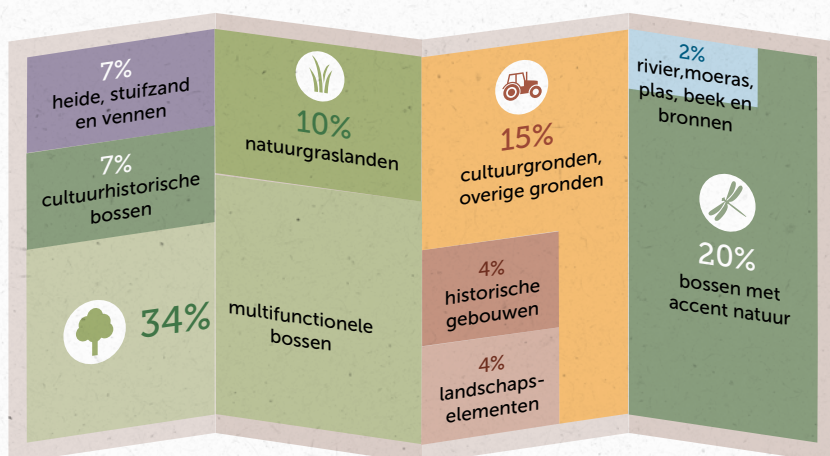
7%
heide, stuifzand en vennen

7%
cultuurhistorische bossen

34%

multifunctionele bossen

10%
natuurgraslanden

15%
cultuurgronden, overige gronden

4%
historische gebouwen

4%
landschapselementen

2%
rivier,moeras, plas, beek en bronnen

20%
bossen met accent natuur